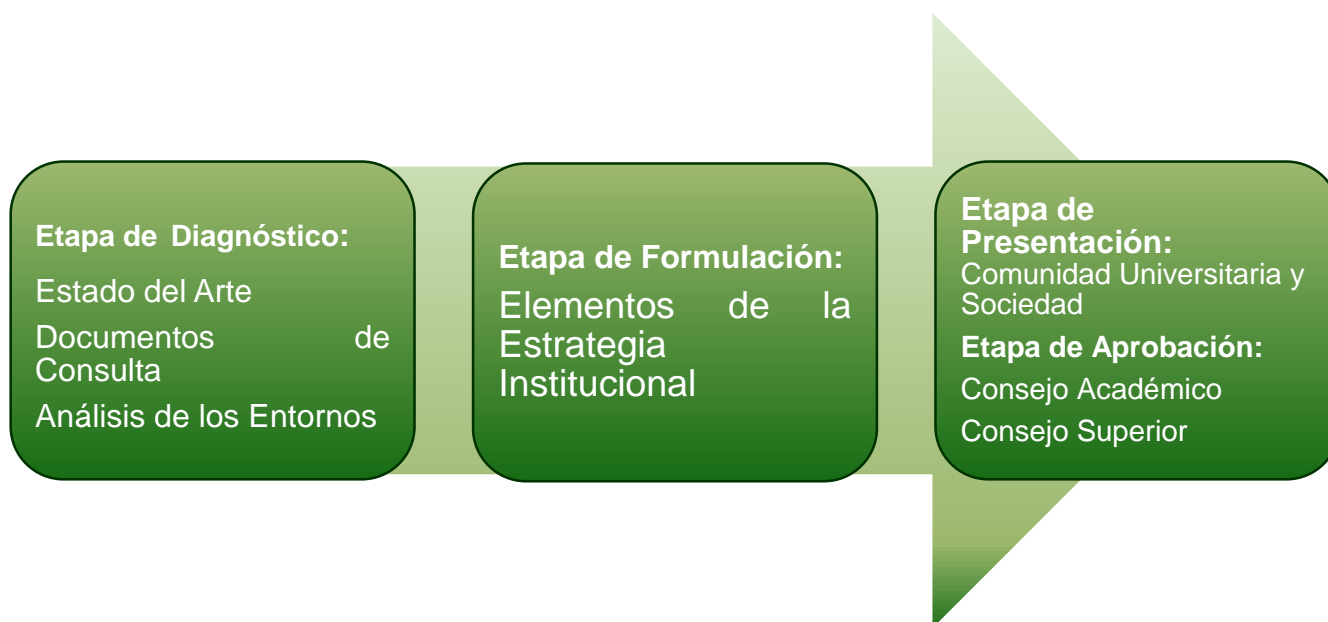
Etapa de Diagnóstico:

Estado del Arte

Documentos de Consulta

Análisis de los Entornos

Etapa de Formulación:

Elementos de la Estrategia Institucional

Etapa de Presentación:
Comunidad Universitaria y Sociedad

Etapa de Aprobación:

Consejo Académico

Consejo Superior